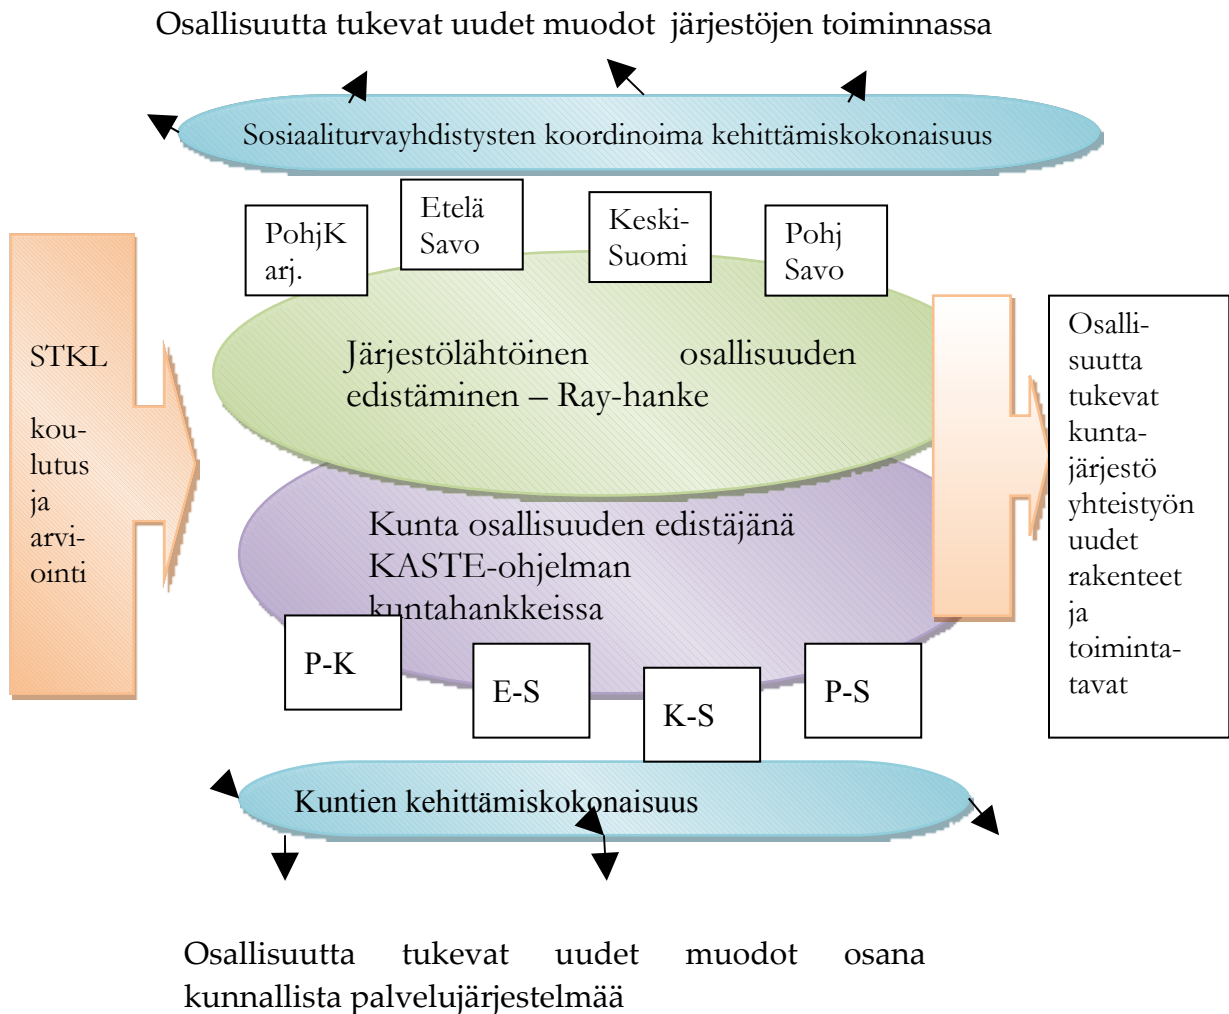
Osallisuutta tukevat uudet muodot järjestöjen toiminnassa

Sosiaaliturvayhdistysten koordinoima kehittämiskokonaisuus

PohjKarj.

Etelä Savo

Keski-Suomi

Pohj Savo

STKL

koulutus ja arviointi

Järjestölähtöinen osallisuuden edistäminen – Ray-hanke

Kunta osallisuuden edistäjänä KASTE-ohjelman kuntahankkeissa

Osallisuutta tukevat kunta-järjestö yhteistyön uudet rakenteet ja toimintatavat

P-K

E-S

K-S

P-S

Kuntien kehittämiskokonaisuus

Osallisuutta tukevat uudet muodot osana kunnallista palvelujärjestelmää